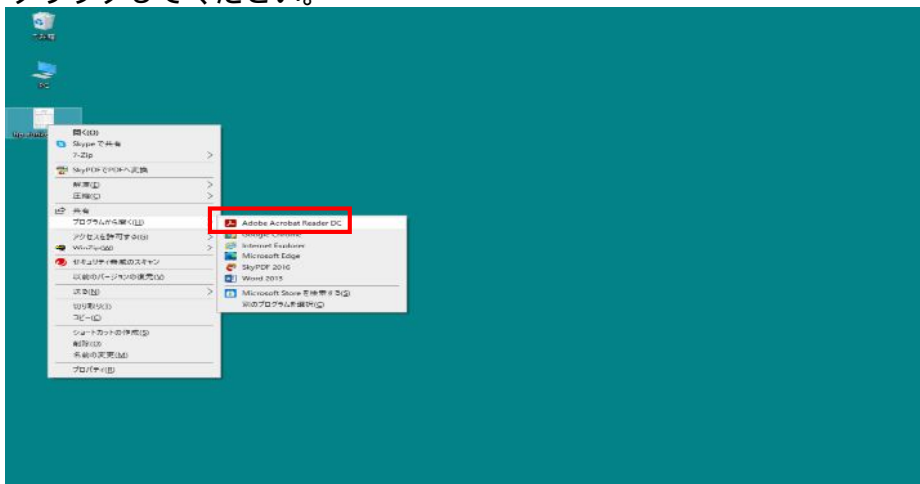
クリックしてください。

ごみ箱

PC

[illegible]

開く(O)
Skype で共有
7-Zip
SkyPDF でPDFへ変換
解凍(E)
圧縮(C)
共有
プログラムから開く(H)
アクセスを許可する(G)
WinZip
セキュリティ脅威のスキャン
以前のバージョンの復元(V)
送る(N)
切り取り(T)
コピー(C)
ショートカットの作成(S)
削除(D)
名前の変更(M)
プロパティ(R)

Adobe Acrobat Reader DC
Google Chrome
Internet Explorer
Microsoft Edge
SkyPDF 2016
Word 2013
Microsoft Store を検索する(S)
別のプログラムを選択(C)